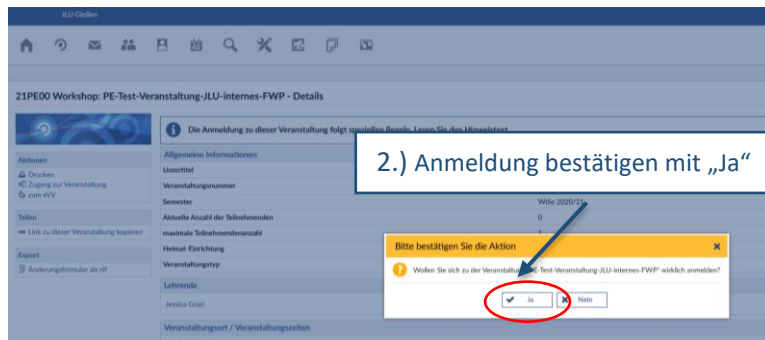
JLU Gießen

21PE00 Workshop: PE-Test-Veranstaltung-JLU-internes-FWP - Details

Die Anmeldung zu dieser Veranstaltung folgt speziellen Regeln. Lesen Sie den Hinweistext.

Aktionen
Drucken
Zugang zur Veranstaltung
zum eVV

Teilen
Link zu dieser Veranstaltung kopieren

Export
Änderungsformular als rtf

Allgemeine Informationen
Untertitel
Veranstaltungsnummer
Semester
Aktuelle Anzahl der Teilnehmenden
maximale Teilnehmendenanzahl
Heimat-Einrichtung
Veranstaltungstyp

WiSe 2020/21
0

Lehrende
Jessica Graul

Veranstaltungsort / Veranstaltungszeiten

2.) Anmeldung bestätigen mit „Ja“

Bitte bestätigen Sie die Aktion
Wollen Sie sich zu der Veranstaltung „PE-Test-Veranstaltung-JLU-internes-FWP“ wirklich anmelden?
Ja
Nein